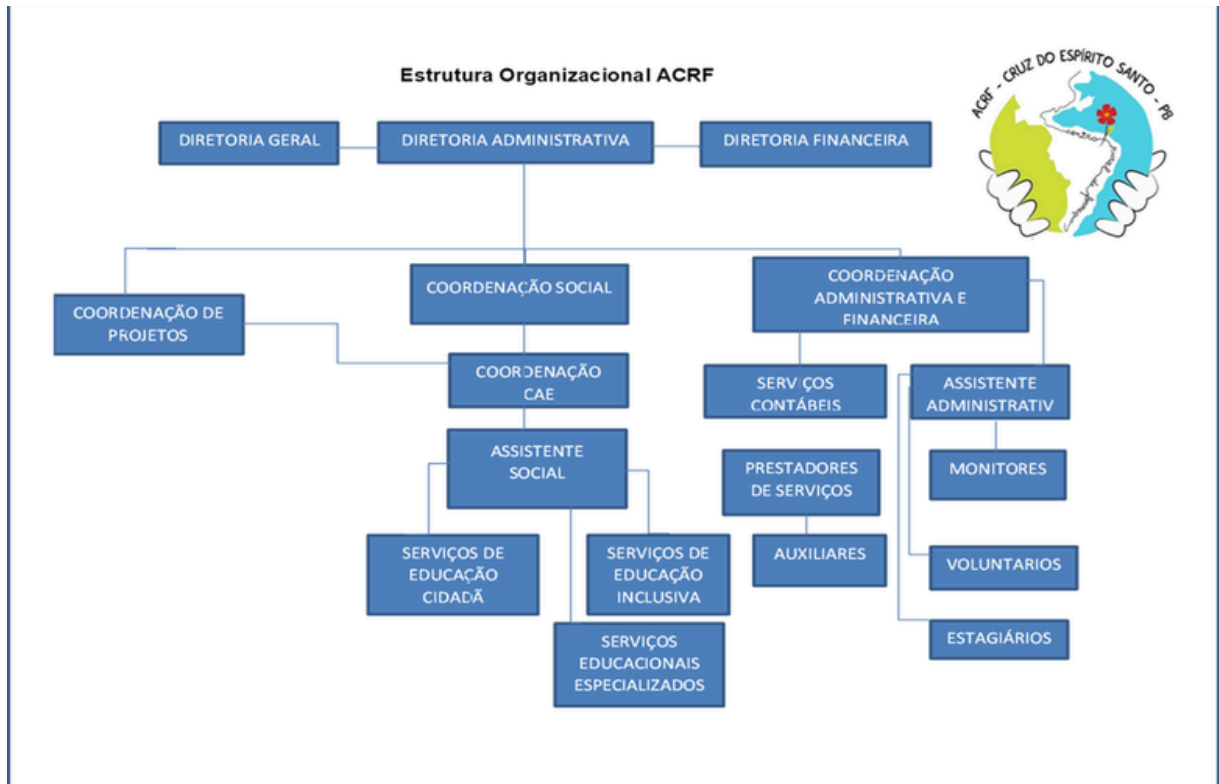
Estrutura Organizacional ACRF

ACRF - CRUZ DO ESPÍRITO SANTO - PB

DIRETORIA GERAL

DIRETORIA ADMINISTRATIVA

DIRETORIA FINANCEIRA

COORDENAÇÃO DE PROJETOS

COORDENAÇÃO SOCIAL

COORDENAÇÃO ADMINISTRATIVA E FINANCEIRA

COORDENAÇÃO CAE

SERVIÇOS CONTÁBEIS

ASSISTENTE ADMINISTRATIV

ASSISTENTE SOCIAL

PRESTADORES DE SERVIÇOS

MONITORES

SERVIÇOS DE EDUCAÇÃO CIDADÃ

SERVIÇOS DE EDUCAÇÃO INCLUSIVA

AUXILIARES

VOLUNTARIOS

SERVIÇOS EDUCACIONAIS ESPECIALIZADOS

ESTAGIÁRIOS